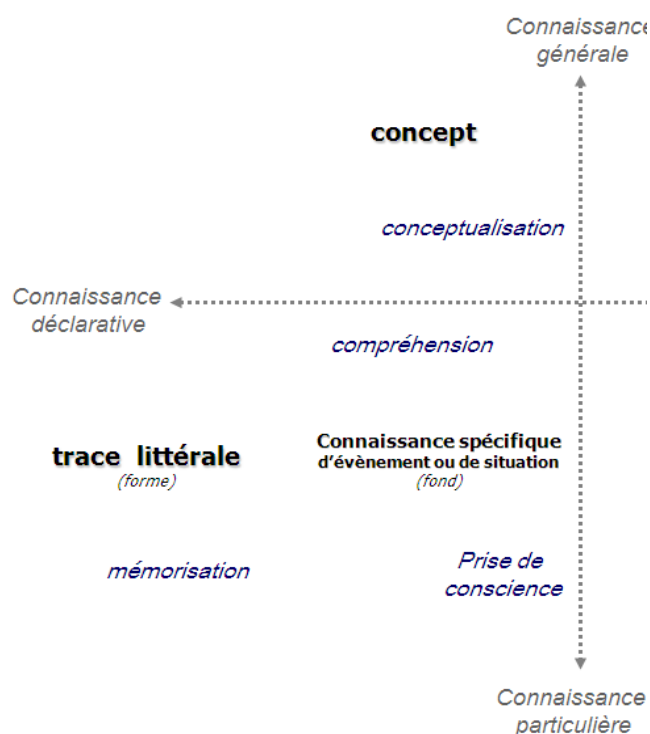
Connaissance générale

concept

conceptualisation

Connaissance déclarative

compréhension

trace littérale
(forme)

Connaissance spécifique d'évènement ou de situation
(fond)

mémorisation

Prise de conscience

Connaissance particulière